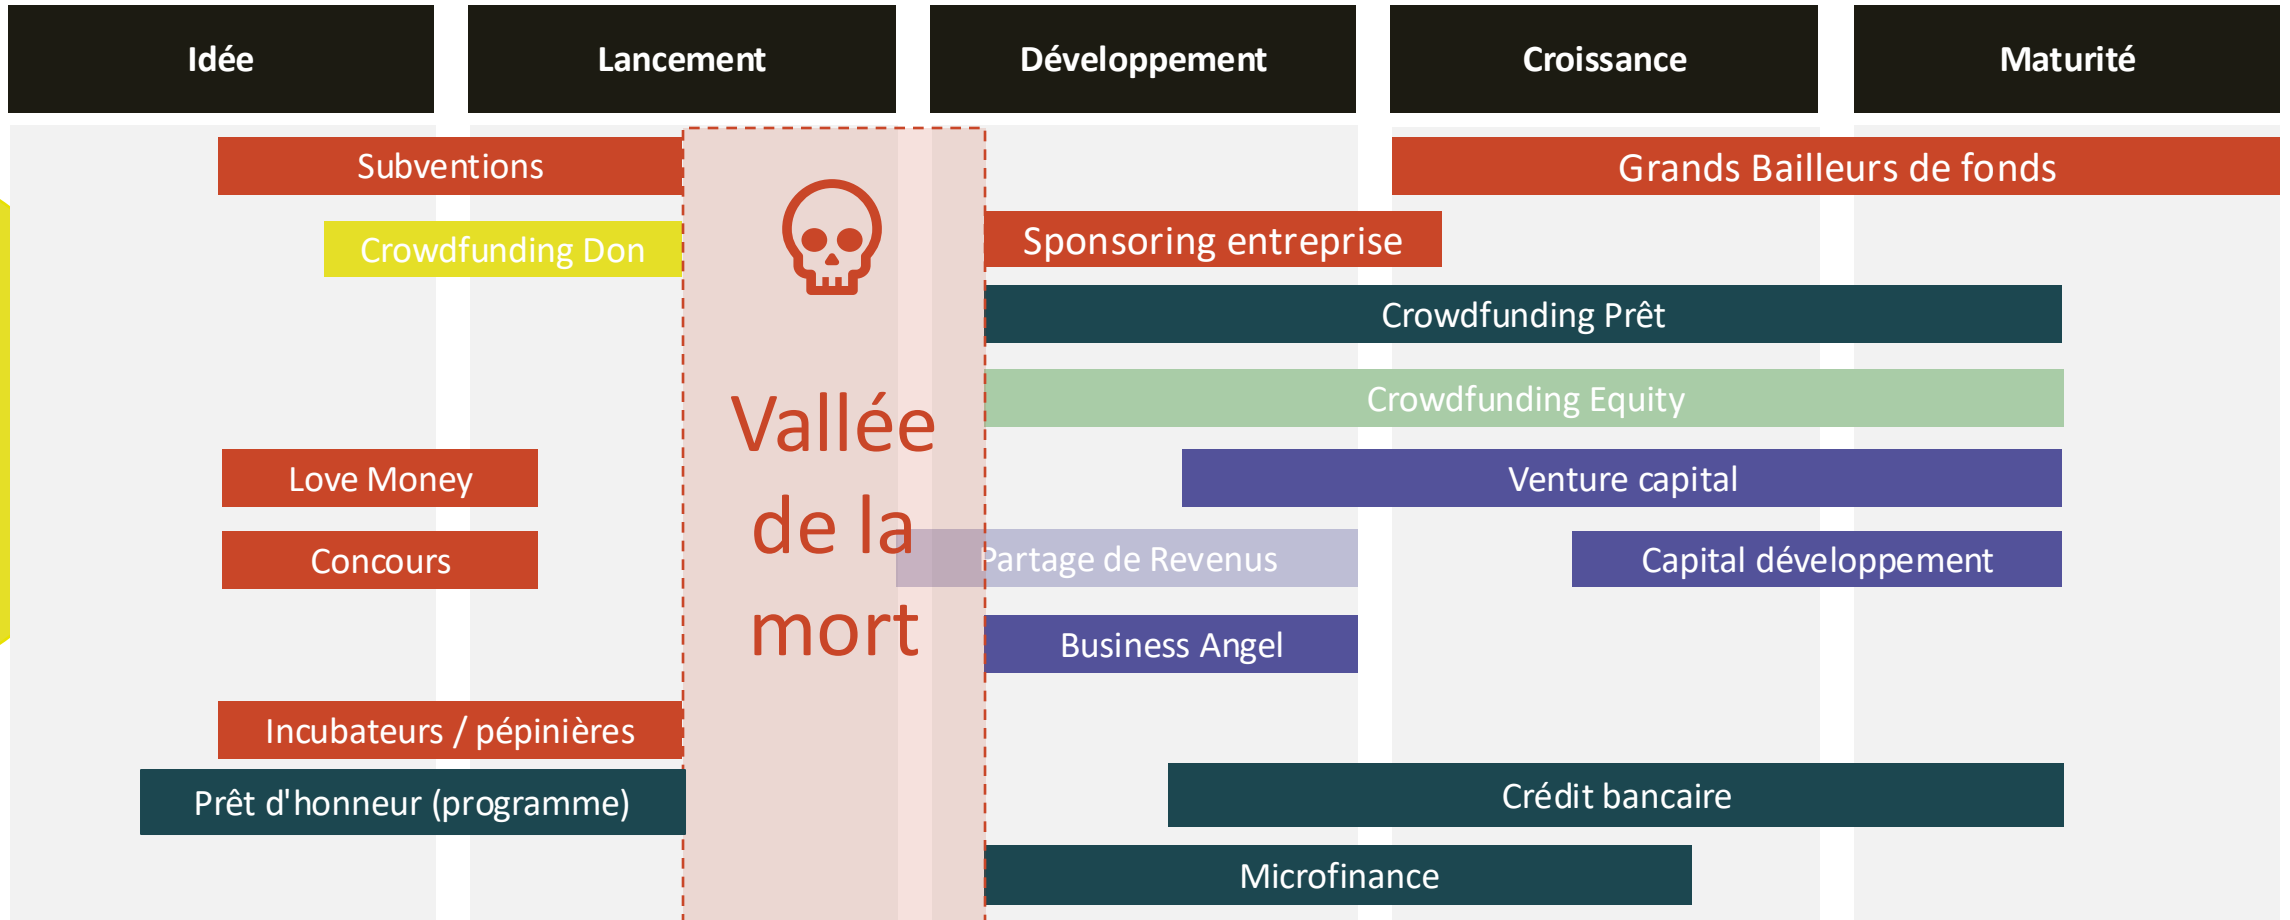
| Idée | Lancement | Développement | Croissance | Maturité |
|---|---|---|---|---|

Subventions

Grands Bailleurs de fonds

Crowdfunding Don

Sponsoring entreprise

Crowdfunding Prêt

Vallée de la mort

Crowdfunding Equity

Love Money

Venture capital

Concours

Partage de Revenus

Capital développement

Business Angel

Incubateurs / pépinières

Prêt d'honneur (programme)

Crédit bancaire

Microfinance